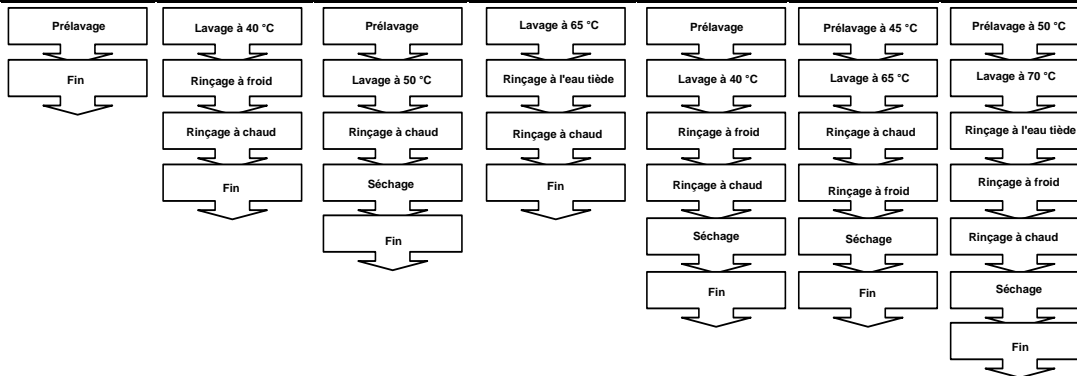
Prélavage

Fin

Lavage à 40 °C

Rinçage à froid

Rinçage à chaud

Fin

Prélavage

Lavage à 50 °C

Rinçage à chaud

Séchage

Fin

Lavage à 65 °C

Rinçage à l'eau tiède

Rinçage à chaud

Fin

Prélavage

Lavage à 40 °C

Rinçage à froid

Rinçage à chaud

Séchage

Fin

Prélavage à 45 °C

Lavage à 65 °C

Rinçage à chaud

Rinçage à froid

Séchage

Fin

Prélavage à 50 °C

Lavage à 70 °C

Rinçage à l'eau tiède

Rinçage à froid

Rinçage à chaud

Séchage

Fin